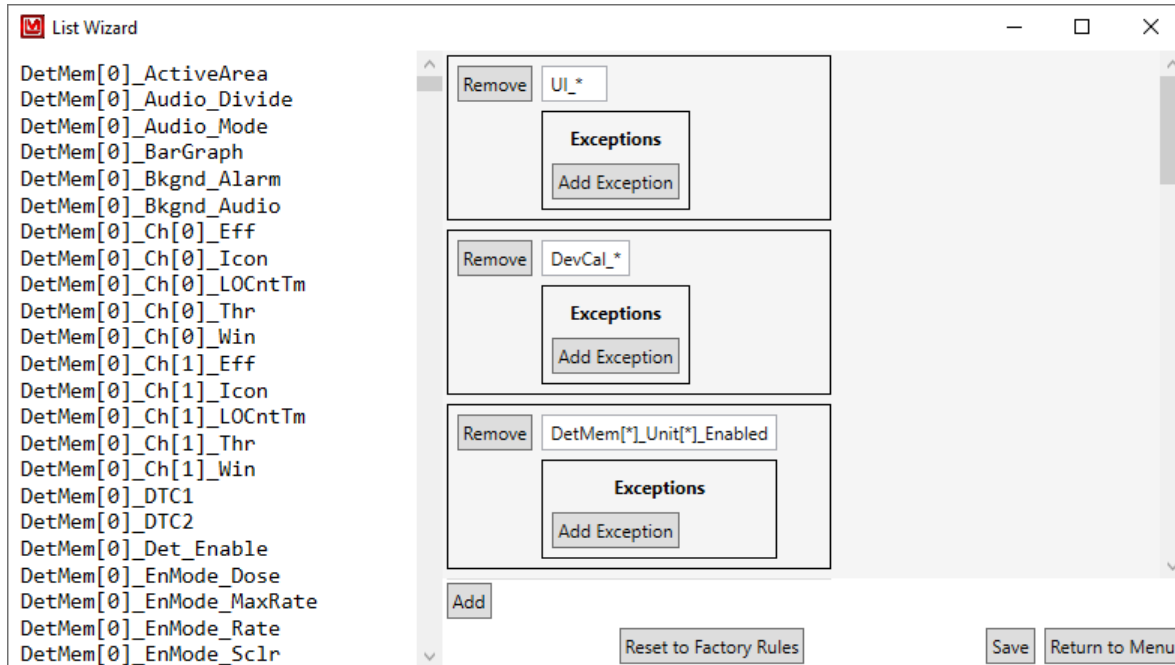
List Wizard

DetMem[0]_ActiveArea
DetMem[0]_Audio_Divide
DetMem[0]_Audio_Mode
DetMem[0]_BarGraph
DetMem[0]_Bkgnd_Alarm
DetMem[0]_Bkgnd_Audio
DetMem[0]_Ch[0]_Eff
DetMem[0]_Ch[0]_Icon
DetMem[0]_Ch[0]_LOCntTm
DetMem[0]_Ch[0]_Thr
DetMem[0]_Ch[0]_Win
DetMem[0]_Ch[1]_Eff
DetMem[0]_Ch[1]_Icon
DetMem[0]_Ch[1]_LOCntTm
DetMem[0]_Ch[1]_Thr
DetMem[0]_Ch[1]_Win
DetMem[0]_DTC1
DetMem[0]_DTC2
DetMem[0]_Det_Enable
DetMem[0]_EnMode_Dose
DetMem[0]_EnMode_MaxRate
DetMem[0]_EnMode_Rate
DetMem[0]_EnMode_Sclr

Remove UI_*
Exceptions
Add Exception

Remove DevCal_*
Exceptions
Add Exception

Remove DetMem[*]_Unit[*]_Enabled
Exceptions
Add Exception

Add

Reset to Factory Rules
Save
Return to Menu